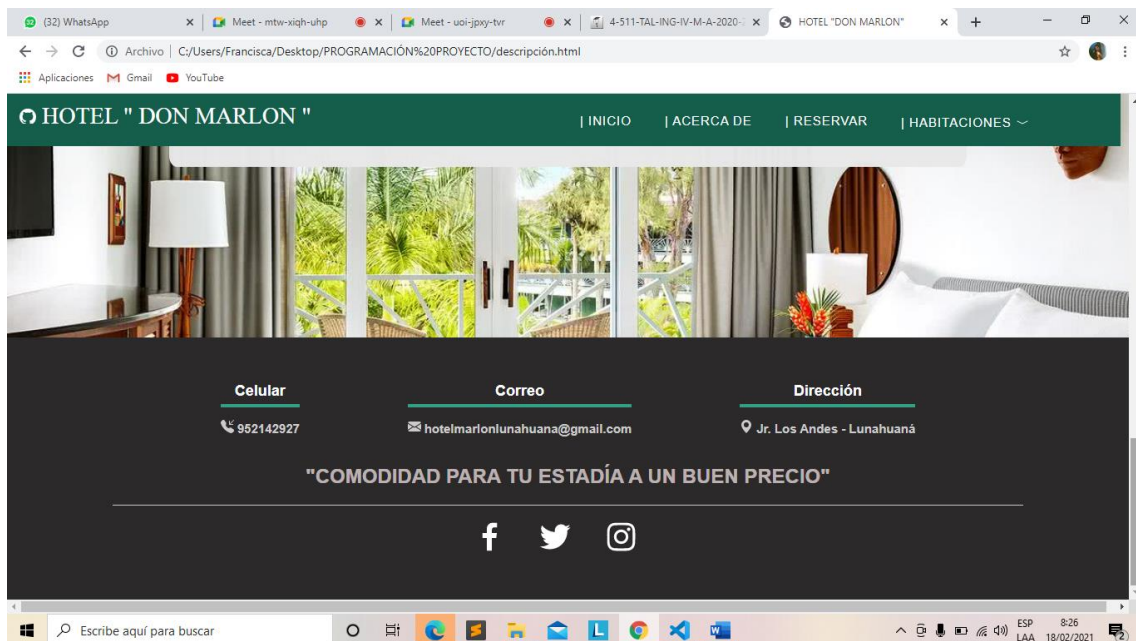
(32) WhatsApp × | Meet - mtw-xiqh-uhp × | Meet - uoi-jpxy-tvr × | 4-511-TAL-ING-IV-M-A-2020- × | HOTEL "DON MARLON" × | +

Archivo | C:/Users/Francisca/Desktop/PROGRAMACIÓN%20PROYECTO/descripción.html

Aplicaciones Gmail YouTube

HOTEL " DON MARLON "

| INICIO | ACERCA DE | RESERVAR | HABITACIONES

Celular
952142927

Correo
hotelmarlonlunahuana@gmail.com

Dirección
Jr. Los Andes - Lunahuaná

"COMODIDAD PARA TU ESTADÍA A UN BUEN PRECIO"

Escribe aquí para buscar

ESP LAA 8:26 18/02/2021